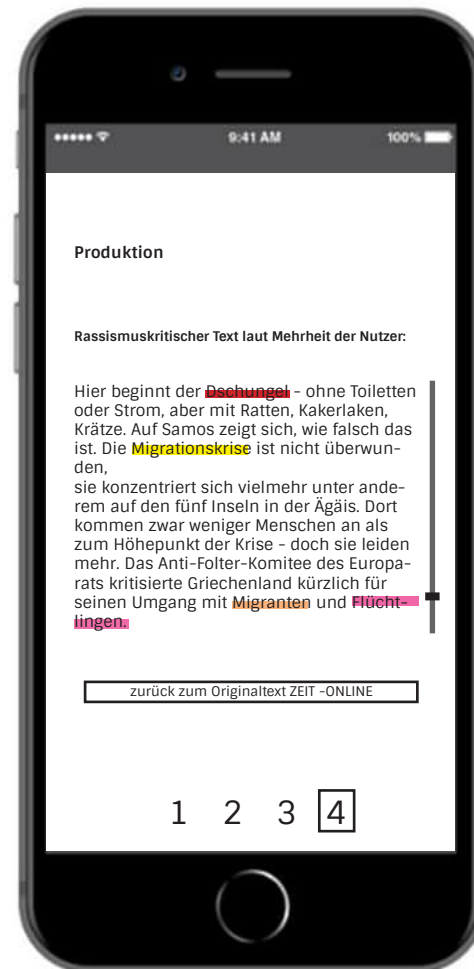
●●●●● 9:41 AM 100%

Produktion

Rassismuskritischer Text laut Mehrheit der Nutzer:

Hier beginnt der Dschungel - ohne Toiletten oder Strom, aber mit Ratten, Kakerlaken, Krätze. Auf Samos zeigt sich, wie falsch das ist. Die Migrationskrise ist nicht überwunden,
sie konzentriert sich vielmehr unter anderem auf den fünf Inseln in der Ägäis. Dort kommen zwar weniger Menschen an als zum Höhepunkt der Krise - doch sie leiden mehr. Das Anti-Folter-Komitee des Europarats kritisierte Griechenland kürzlich für seinen Umgang mit Migranten und Flüchtlingen.

zurück zum Originaltext ZEIT -ONLINE

1 2 3 4